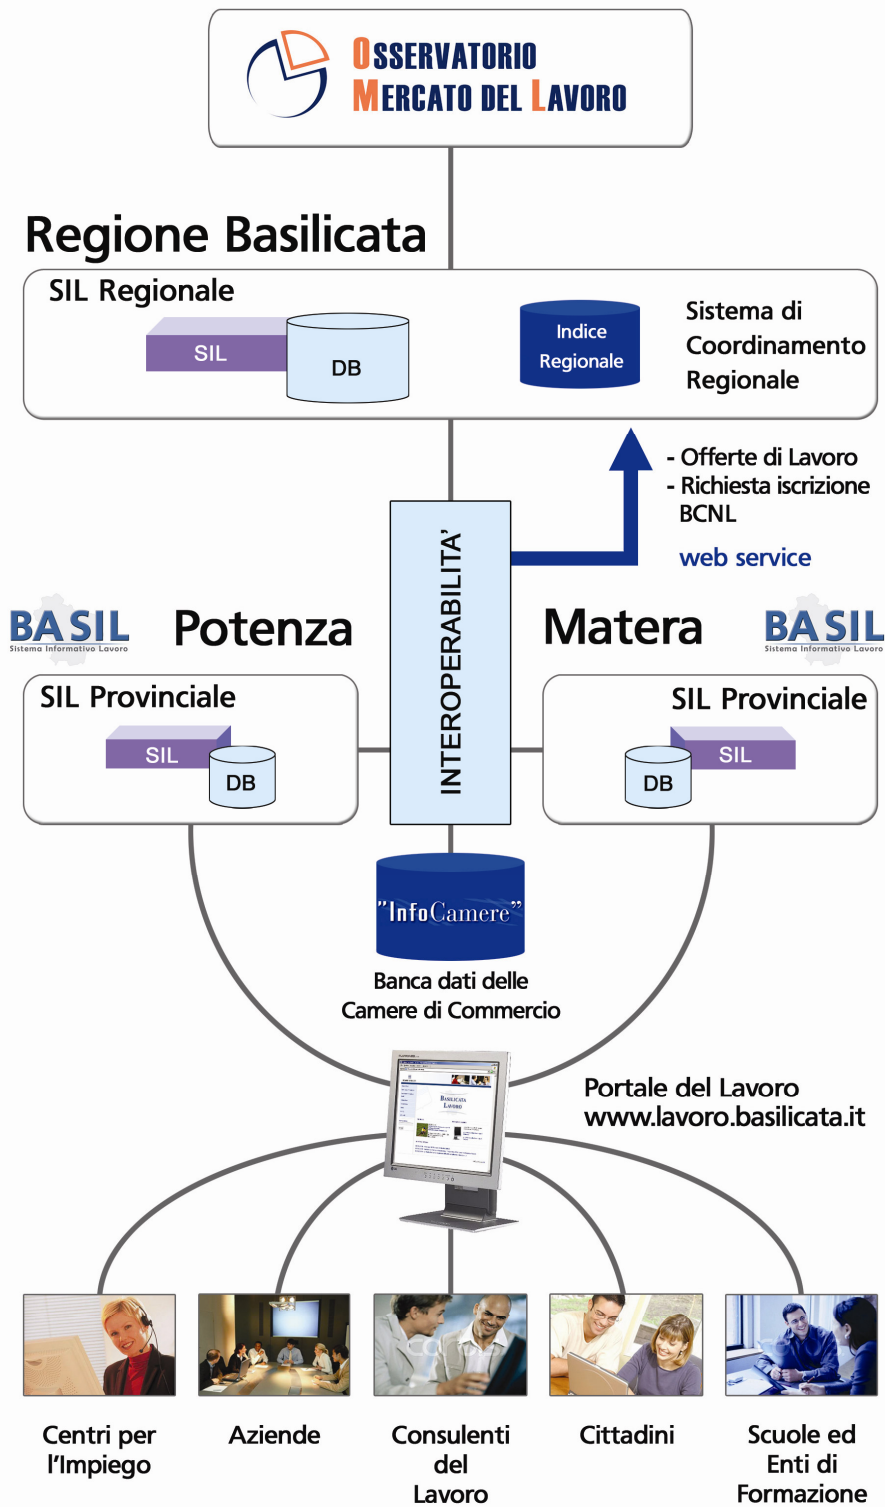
OSSERVATORIO
MERCATO DEL LAVORO

Regione Basilicata

SIL Regionale

SIL

DB

Indice Regionale

Sistema di Coordinamento Regionale

- Offerte di Lavoro
- Richiesta iscrizione BCNL

web service

INTEROPERABILITA'

BASIL
Sistema Informativo Lavoro

Potenza

Matera

BASIL
Sistema Informativo Lavoro

SIL Provinciale

SIL

DB

SIL Provinciale

DB

SIL

"InfoCamere"

Banca dati delle Camere di Commercio

Portale del Lavoro
www.lavoro.basilicata.it

Centri per l'Impiego

Aziende

Consulenti del Lavoro

Cittadini

Scuole ed Enti di Formazione